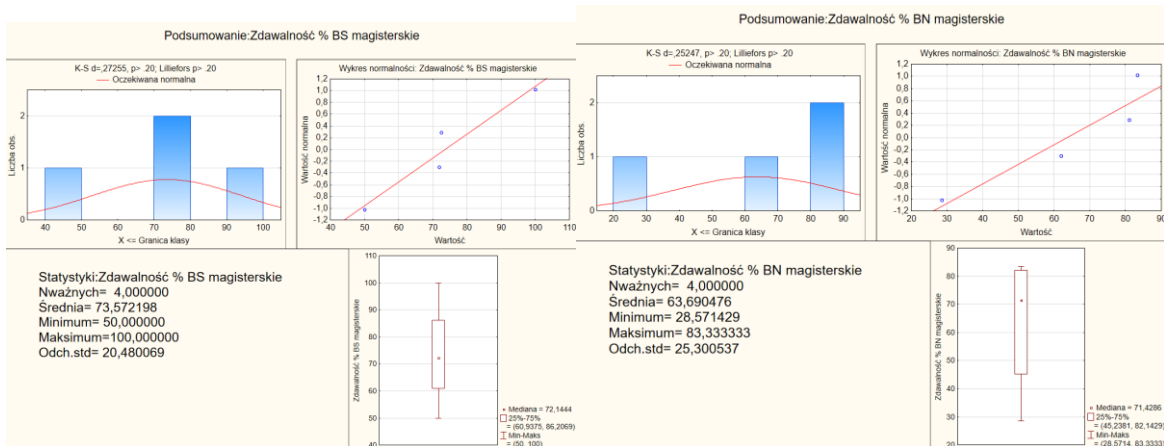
Podsumowanie:Zdawalność % BS magisterskie

K-S d=,27255, p> .20; Lilliefors p> .20
Oczekiwana normalna

Liczba obs.
0
1
2
40 50 60 70 80 90 100
X <= Granica klasy

Wykres normalności: Zdawalność % BS magisterskie
Wartość normalna
1,2 1,0 0,8 0,6 0,4 0,2 0,0 -0,2 -0,4 -0,6 -0,8 -1,0 -1,2
40 50 60 70 80 90 100 110
Wartość

Statystyki:Zdawalność % BS magisterskie
Nważnych= 4,000000
Średnia= 73,572198
Minimum= 50,000000
Maksimum=100,000000
Odch.std= 20,480069

Zdawalność % BS magisterskie
110 100 95 90 85 80 75 70 65 60 55 50 40

Mediana = 72,1444
25%-75% = (60,9375, 86,2069)
Min-Maks = (50, 100)

Podsumowanie:Zdawalność % BN magisterskie

K-S d=,25247, p> .20; Lilliefors p> .20
Oczekiwana normalna

Liczba obs.
0
1
2
20 30 40 50 60 70 80 90
X <= Granica klasy

Wykres normalności: Zdawalność % BN magisterskie
Wartość normalna
1,2 1,0 0,8 0,6 0,4 0,2 0,0 -0,2 -0,4 -0,6 -0,8 -1,0 -1,2
20 30 40 50 60 70 80 90
Wartość

Statystyki:Zdawalność % BN magisterskie
Nważnych= 4,000000
Średnia= 63,690476
Minimum= 28,571429
Maksimum= 83,333333
Odch.std= 25,300537

Zdawalność % BN magisterskie
90 80 70 60 50 40 30 20

Mediana = 71,4286
25%-75% = (45,2381, 82,1429)
Min-Maks = (28,5714, 83,3333)